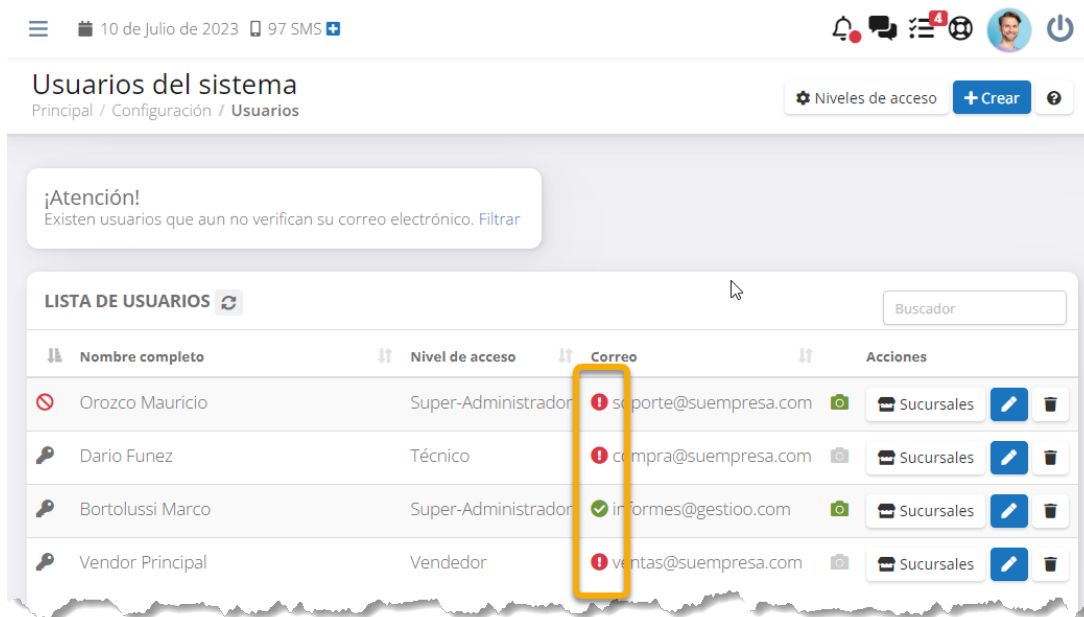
10 de Julio de 2023 97 SMS

4

Usuarios del sistema
Principal / Configuración / Usuarios

Niveles de acceso
Crear

¡Atención!
Existen usuarios que aun no verifican su correo electrónico. Filtrar

LISTA DE USUARIOS

Buscador

| | Nombre completo | Nivel de acceso | Correo | | Acciones |
|---|---|---|---|---|---|
| | Orozco Mauricio | Super-Administrador | s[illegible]porte@suempresa.com | | Sucursales |
| | Dario Funez | Técnico | c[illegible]mpra@suempresa.com | | Sucursales |
| | Bortolussi Marco | Super-Administrador | in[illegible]formes@gestioo.com | | Sucursales |
| | Vendor Principal | Vendedor | v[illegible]entas@suempresa.com | | Sucursales |